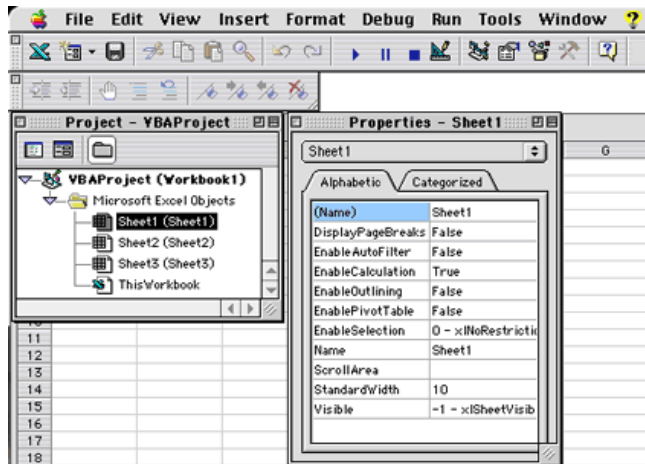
File Edit View Insert Format Debug Run Tools Window ?

Project - VBAProject

VBAProject (Workbook1)
Microsoft Excel Objects
Sheet1 (Sheet1)
Sheet2 (Sheet2)
Sheet3 (Sheet3)
ThisWorkbook

Properties - Sheet1

Sheet1

Alphabetic Categorized

| (Name) | Sheet1 |
|---|---|
| DisplayPageBreaks | False |
| EnableAutoFilter | False |
| EnableCalculation | True |
| EnableOutlining | False |
| EnablePivotTable | False |
| EnableSelection | 0 - xlNoRestrictio |
| Name | Sheet1 |
| ScrollArea | |
| StandardWidth | 10 |
| Visible | -1 - xlSheetVisib |

G

11
12
13
14
15
16
17
18